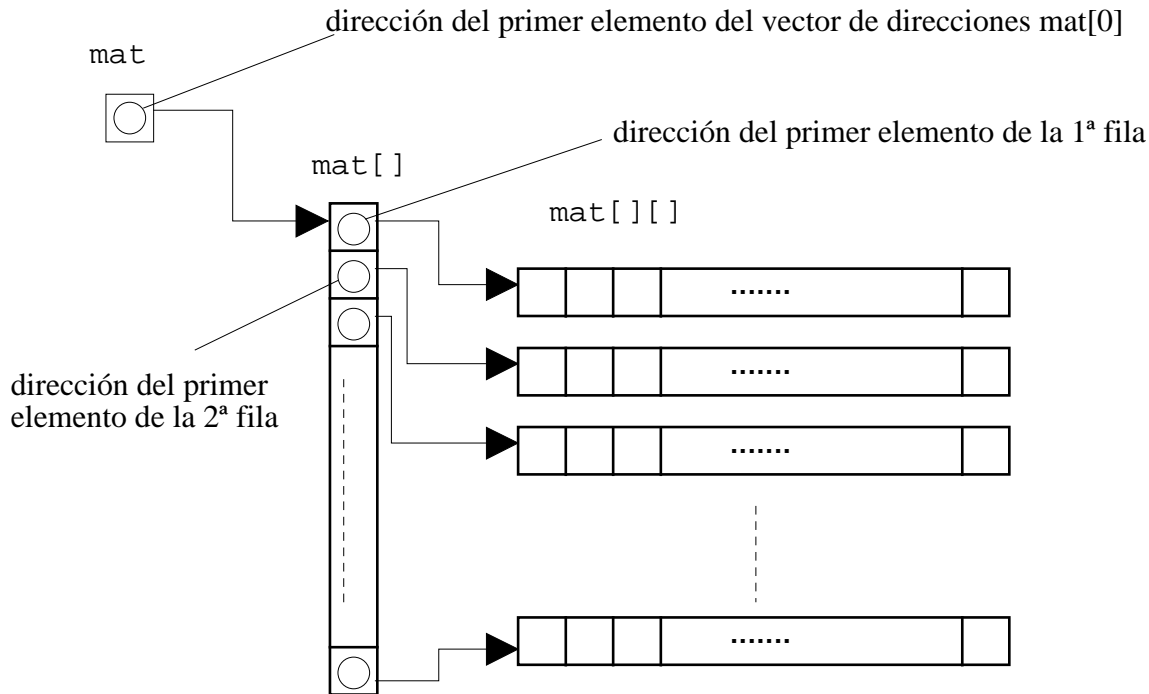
mat

dirección del primer elemento del vector de direcciones mat[0]

mat[]

dirección del primer elemento de la 1ª fila

mat[][]

.......

.......

.......

.......

dirección del primer elemento de la 2ª fila